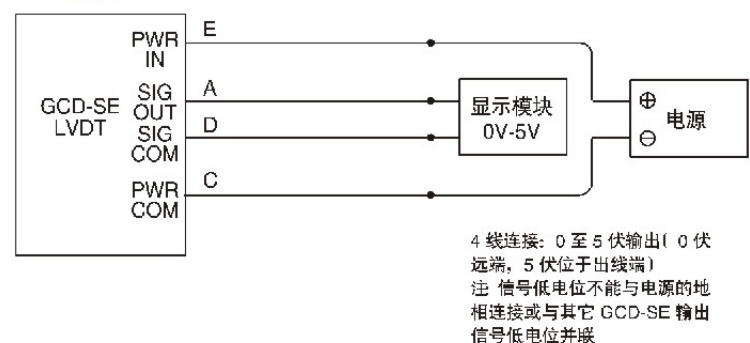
GCD-SE LVDT

PWR IN

SIG OUT

SIG COM

PWR COM

E

A

D

C

显示模块 0V-5V

⊕

⊖

电源

4 线连接：0 至 5 伏输出( 0 伏远端，5 伏位于出线端)
注 信号低电位不能与电源的地相连接或与其它 GCD-SE 输出信号低电位并联